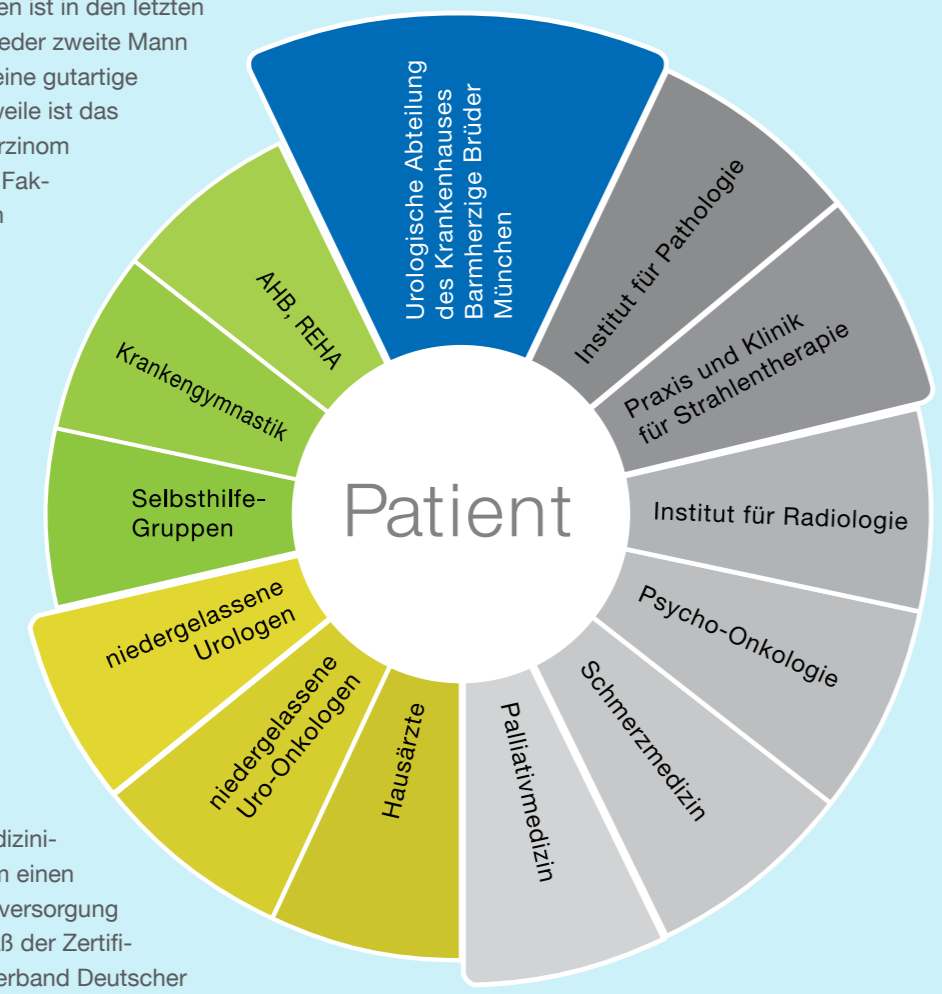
en ist in den letzten
eder zweite Mann
eine gutartige
weile ist das
rzinom
Fak-
n

Urologische Abteilung des Krankenhauses Barmherzige Brüder München

Institut für Pathologie

Praxis und Klinik für Strahlentherapie

Institut für Radiologie

Psycho-Onkologie

Schmerzmedizin

Palliativmedizin

Hausärzte

niedergelassene Uro-Onkologen

niedergelassene Urologen

Selbsthilfe-Gruppen

Krankengymnastik

AHB, REHA

Patient

dizini-
n einen
versorgung
ß der Zertifi-
erband Deutscher